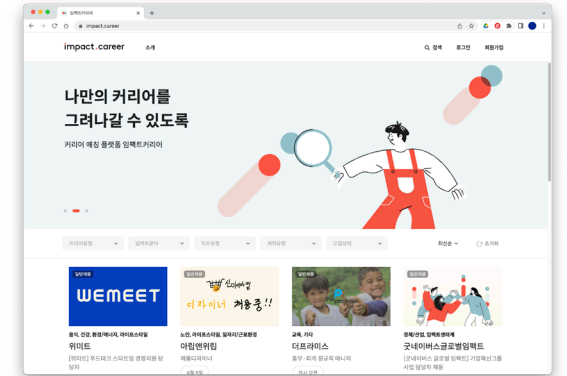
임팩트커리어

impact.career

impact.career
소개
검색
로그인
회원가입

나만의 커리어를
그려나갈 수 있도록

커리어 매칭 플랫폼 임팩트커리어

커리어유형
임팩트분야
직무유형
채용유형
근무상태
최신순
초기화

일반채용
WEMEET
음식, 건강, 환경(에너지), 라이프스타일
위미트
[위미트] 푸드테크 스타트업 경영지원 담당자

일반채용
디자이너 채용중!!
노인, 라이프스타일, 일자리/근로환경
아립앤위립
제품디자이너

일반채용
교육, 기타
더프라미스
총무·회계 정규직 매니저

일반채용
경제/산업, 임팩트생태계
굿네이버스글로벌임팩트
[굿네이버스 글로벌 임팩트] 기업혁신그룹 사업 담당자 채용